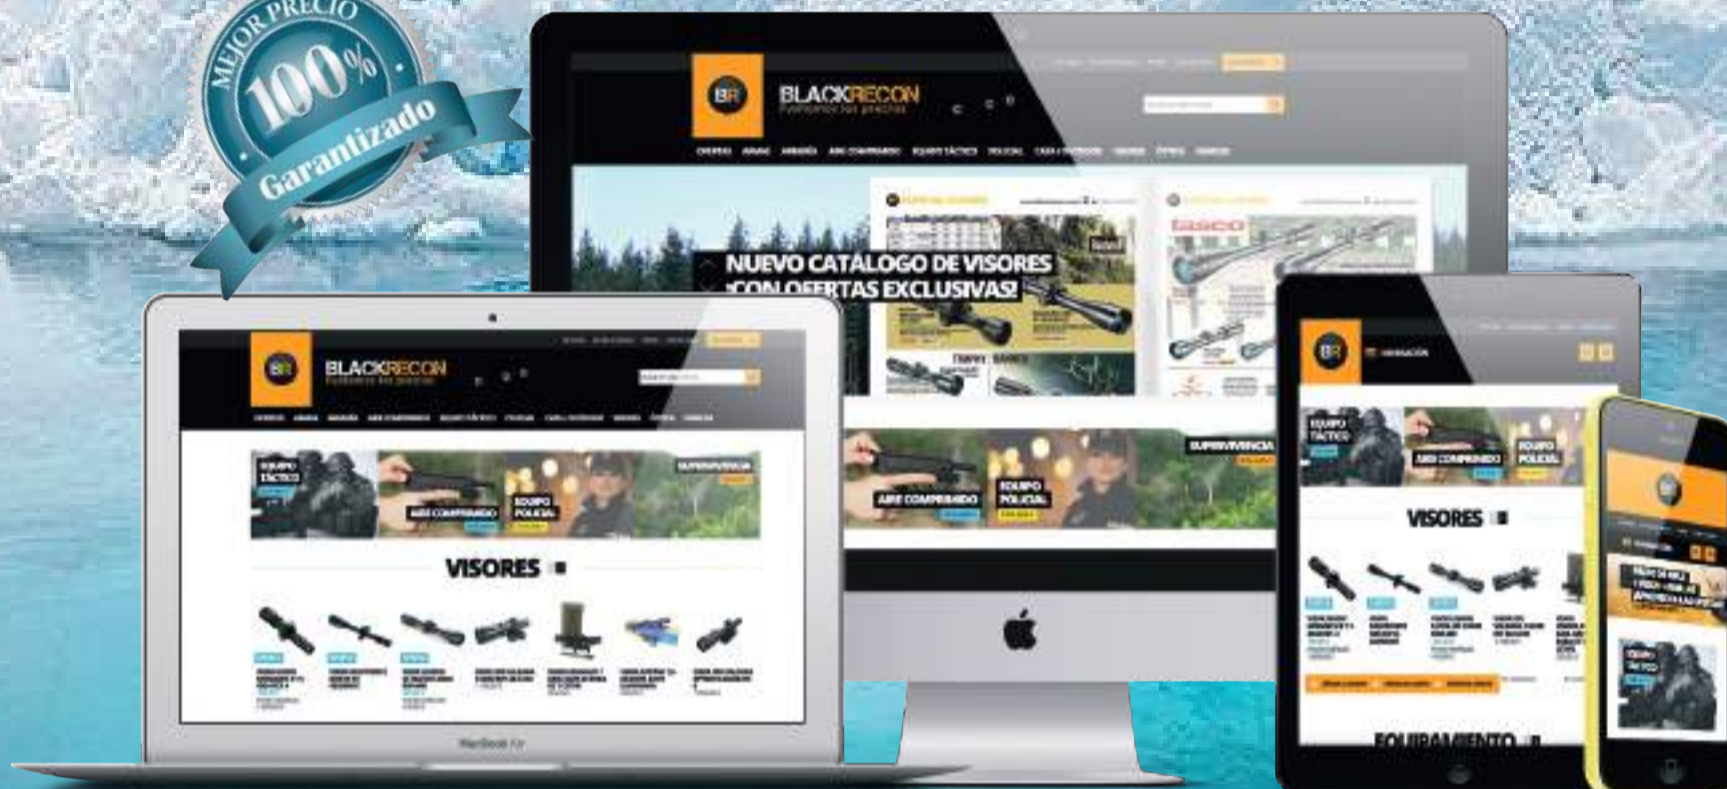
MEJOR PRECIO
100%
Garantizado

BR BLACKRECON Pulverizamos los precios

NUEVO CATÁLOGO DE VISORES ¡CON OFERTAS EXCLUSIVAS!

tasco

SUPERVIVENCIA
AIRE COMPRIMIDO
EQUIPO POLICIAL

BR BLACKRECON Pulverizamos los precios

EQUIPO TÁCTICO
AIRE COMPRIMIDO
EQUIPO POLICIAL
SUPERVIVENCIA

VISORES

MacBook Air

BR

EQUIPO TÁCTICO
AIRE COMPRIMIDO
EQUIPO POLICIAL

VISORES

EQUIPAMIENTO

BR